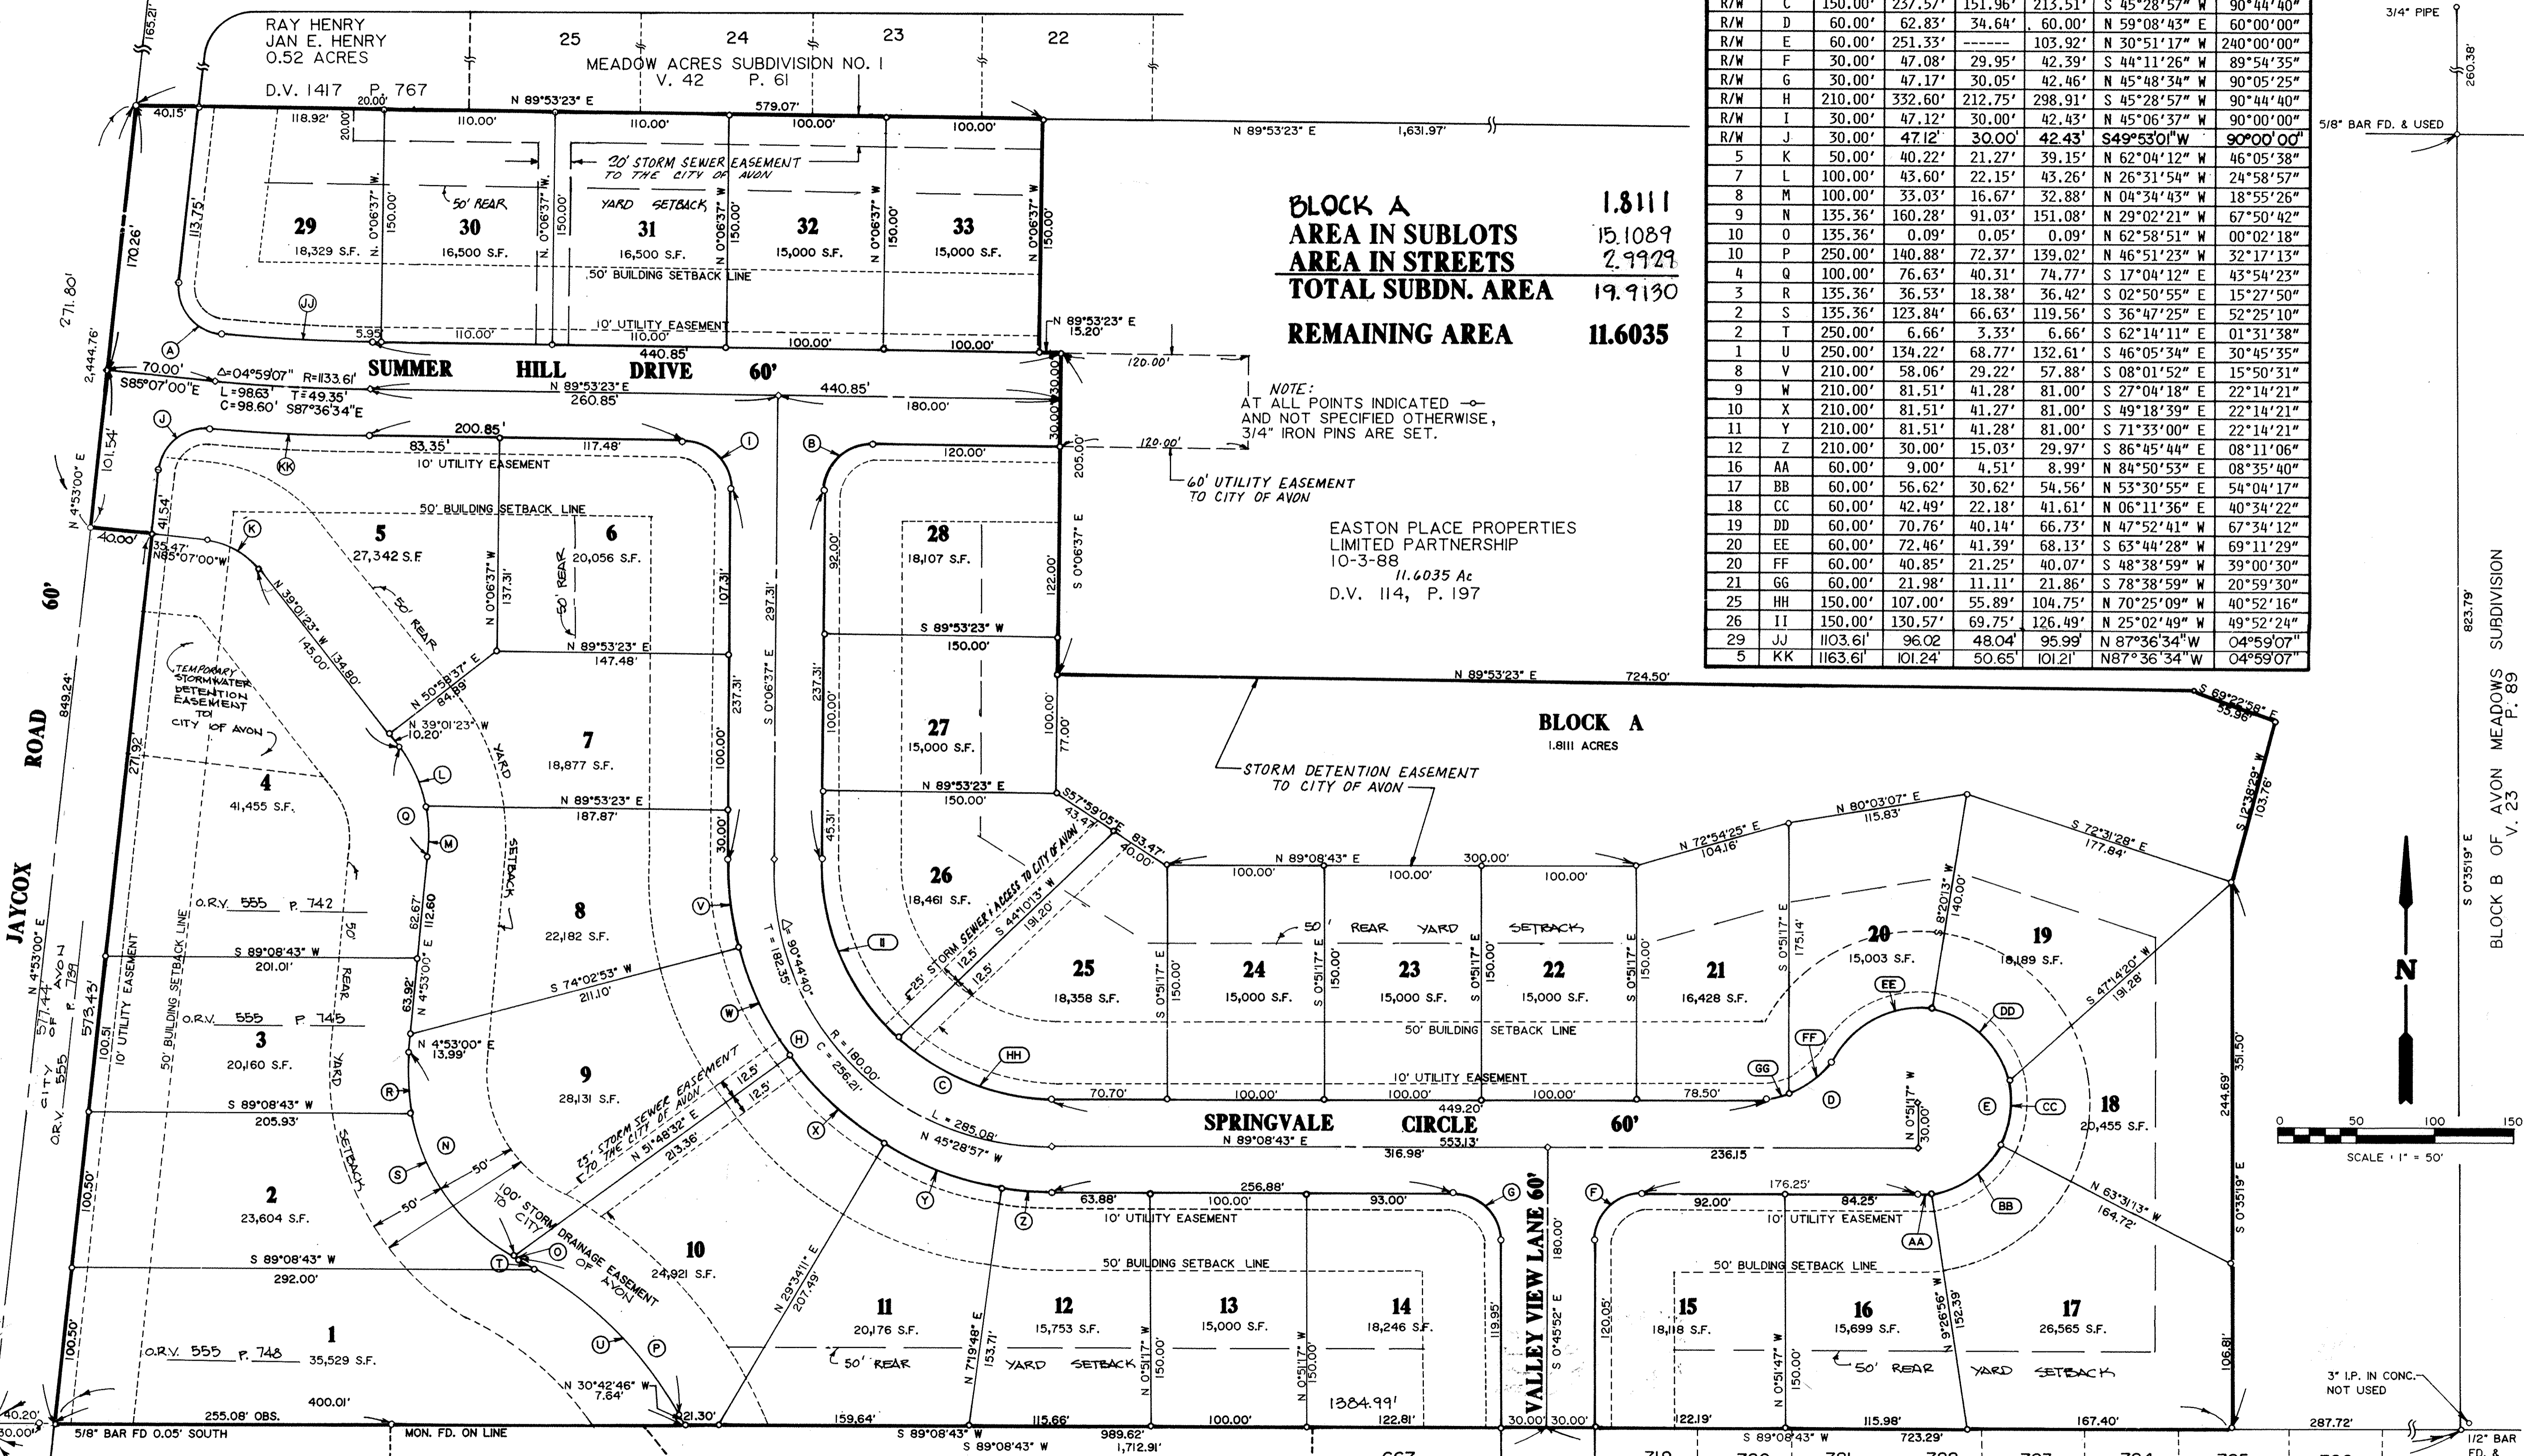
| R/W | C | 150.00' | 237.57' | 151.96' | 213.51' | S 45°28'57" W | 90°44'40" |
|---|---|---|---|---|---|---|---|
| R/W | D | 60.00' | 62.83' | 34.64' | 60.00' | N 59°08'43" E | 60°00'00" |
| R/W | E | 60.00' | 251.33' | ------ | 103.92' | N 30°51'17" W | 240°00'00" |
| R/W | F | 30.00' | 47.08' | 29.95' | 42.39' | S 44°11'26" W | 89°54'35" |
| R/W | G | 30.00' | 47.17' | 30.05' | 42.46' | N 45°48'34" W | 90°05'25" |
| R/W | H | 210.00' | 332.60' | 212.75' | 298.91' | S 45°28'57" W | 90°44'40" |
| R/W | I | 30.00' | 47.12' | 30.00' | 42.43' | N 45°06'37" W | 90°00'00" |
| R/W | J | 30.00' | 47.12' | 30.00' | 42.43' | S49°53'01"W | 90°00'00" |
| 5 | K | 50.00' | 40.22' | 21.27' | 39.15' | N 62°04'12" W | 46°05'38" |
| 7 | L | 100.00' | 43.60' | 22.15' | 43.26' | N 26°31'54" W | 24°58'57" |
| 8 | M | 100.00' | 33.03' | 16.67' | 32.88' | N 04°34'43" W | 18°55'26" |
| 9 | N | 135.36' | 160.28' | 91.03' | 151.08' | N 29°02'21" W | 67°50'42" |
| 10 | O | 135.36' | 0.09' | 0.05' | 0.09' | N 62°58'51" W | 00°02'18" |
| 10 | P | 250.00' | 140.88' | 72.37' | 139.02' | N 46°51'23" W | 32°17'13" |
| 4 | Q | 100.00' | 76.63' | 40.31' | 74.77' | S 17°04'12" E | 43°54'23" |
| 3 | R | 135.36' | 36.53' | 18.38' | 36.42' | S 02°50'55" E | 15°27'50" |
| 2 | S | 135.36' | 123.84' | 66.63' | 119.56' | S 36°47'25" E | 52°25'10" |
| 2 | T | 250.00' | 6.66' | 3.33' | 6.66' | S 62°14'11" E | 01°31'38" |
| 1 | U | 250.00' | 134.22' | 68.77' | 132.61' | S 46°05'34" E | 30°45'35" |
| 8 | V | 210.00' | 58.06' | 29.22' | 57.88' | S 08°01'52" E | 15°50'31" |
| 9 | W | 210.00' | 81.51' | 41.28' | 81.00' | S 27°04'18" E | 22°14'21" |
| 10 | X | 210.00' | 81.51' | 41.27' | 81.00' | S 49°18'39" E | 22°14'21" |
| 11 | Y | 210.00' | 81.51' | 41.28' | 81.00' | S 71°33'00" E | 22°14'21" |
| 12 | Z | 210.00' | 30.00' | 15.03' | 29.97' | S 86°45'44" E | 08°11'06" |
| 16 | AA | 60.00' | 9.00' | 4.51' | 8.99' | N 84°50'53" E | 08°35'40" |
| 17 | BB | 60.00' | 56.62' | 30.62' | 54.56' | N 53°30'55" E | 54°04'17" |
| 18 | CC | 60.00' | 42.49' | 22.18' | 41.61' | N 06°11'36" E | 40°34'22" |
| 19 | DD | 60.00' | 70.76' | 40.14' | 66.73' | N 47°52'41" W | 67°34'12" |
| 20 | EE | 60.00' | 72.46' | 41.39' | 68.13' | S 63°44'28" W | 69°11'29" |
| 20 | FF | 60.00' | 40.85' | 21.25' | 40.07' | S 48°38'59" W | 39°00'30" |
| 21 | GG | 60.00' | 21.98' | 11.11' | 21.86' | S 78°38'59" W | 20°59'30" |
| 25 | HH | 150.00' | 107.00' | 55.89' | 104.75' | N 70°25'09" W | 40°52'16" |
| 26 | II | 150.00' | 130.57' | 69.75' | 126.49' | N 25°02'49" W | 49°52'24" |
| 29 | JJ | 1103.61' | 96.02 | 48.04' | 95.99' | N 87°36'34"W | 04°59'07" |
| 5 | KK | 1163.61' | 101.24' | 50.65' | 101.21' | N87°36'34"W | 04°59'07" |

RAY HENRY
JAN E. HENRY
0.52 ACRES
D.V. 1417 P. 767

25 24 23 22
MEADOW ACRES SUBDIVISION NO. I
V. 42 P. 61

BLOCK A 1.8111
AREA IN SUBLOTS 15.1089
AREA IN STREETS 2.9929
TOTAL SUBDN. AREA 19.9130
REMAINING AREA 11.6035

NOTE:
AT ALL POINTS INDICATED AND NOT SPECIFIED OTHERWISE, 3/4" IRON PINS ARE SET.

60' UTILITY EASEMENT TO CITY OF AVON

EASTON PLACE PROPERTIES
LIMITED PARTNERSHIP
10-3-88
11.6035 Ac
D.V. 114, P. 197

20' STORM SEWER EASEMENT TO THE CITY OF AVON
50' REAR YARD SETBACK
50' BUILDING SETBACK LINE
10' UTILITY EASEMENT

29 18,329 S.F.
30 16,500 S.F.
31 16,500 S.F.
32 15,000 S.F.
33 15,000 S.F.

SUMMER HILL DRIVE 60'
Δ=04°59'07" R=1133.61' L=98.63' T=49.35' C=98.60' S87°36'34"E
S85°07'00"E
N 89°53'23" E 260.85'
440.85'

JAYCOX ROAD 60'
CITY OF AVON O.R.V. 555 P. 739

TEMPORARY STORMWATER DETENTION EASEMENT TO CITY OF AVON

5 27,342 S.F
6 20,056 S.F.
7 18,877 S.F.
4 41,455 S.F.
8 22,182 S.F.
3 20,160 S.F.
9 28,131 S.F.
2 23,604 S.F.
10 24,921 S.F.
1 35,529 S.F.
11 20,176 S.F.
12 15,753 S.F.
13 15,000 S.F.
14 18,246 S.F.
15 18,118 S.F.
16 15,699 S.F.
17 26,565 S.F.
18 20,455 S.F.
19 18,189 S.F.
20 15,003 S.F.
21 16,428 S.F.
22 15,000 S.F.
23 15,000 S.F.
24 15,000 S.F.
25 18,358 S.F.
26 18,461 S.F.
27 15,000 S.F.
28 18,107 S.F.

O.R.V. 555 P. 742
O.R.V. 555 P. 745
O.R.V. 555 P. 748

25' STORM SEWER EASEMENT TO THE CITY OF AVON
100' STORM DRAINAGE EASEMENT TO CITY OF AVON
25' STORM SEWER & ACCESS TO CITY OF AVON

BLOCK A
1.8111 ACRES

STORM DETENTION EASEMENT TO CITY OF AVON

SPRINGVALE CIRCLE 60'
N 89°08'43" E 553.13'
VALLEY VIEW LANE 60'

50' REAR YARD SETBACK
50' BUILDING SETBACK LINE
10' UTILITY EASEMENT

5/8" BAR FD 0.05' SOUTH
MON. FD. ON LINE
S 89°08'43" W 989.62'
S 89°08'43" W 1,712.91'
S 89°08'43" W 723.29'

3/4" PIPE
5/8" BAR FD. & USED
N 89°53'23" E 1,631.97'
N 89°53'23" E 724.50'

BLOCK B OF AVON MEADOWS SUBDIVISION V. 23 P. 89

N
0 50 100 150
SCALE 1" = 50'

3" I.P. IN CONC. NOT USED
1/2" BAR FD. &